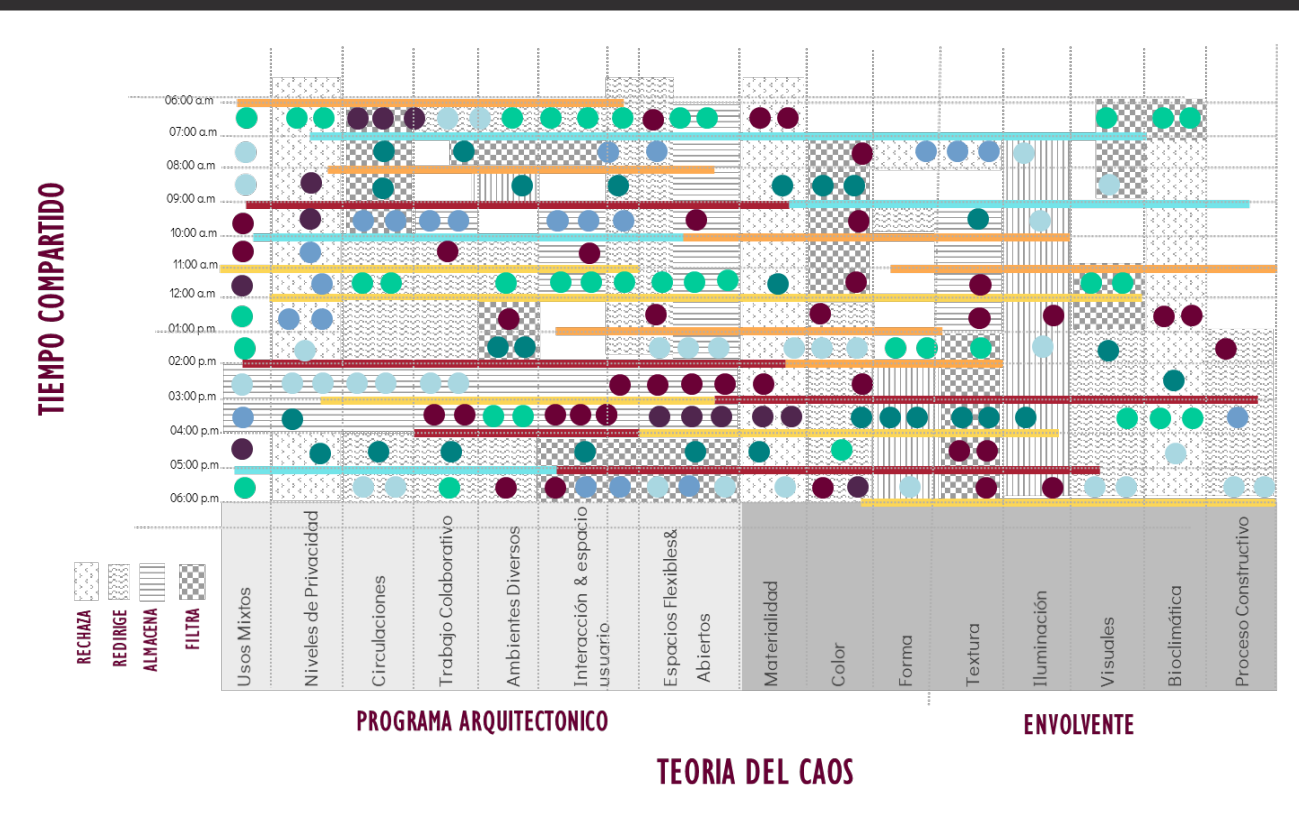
TIEMPO COMPARTIDO

06:00 a.m
07:00 a.m
08:00 a.m
09:00 a.m
10:00 a.m
11:00 a.m
12:00 a.m
01:00 p.m
02:00 p.m
03:00 p.m
04:00 p.m
05:00 p.m
06:00 p.m

Usos Mixtos
Niveles de Privacidad
Circulaciones
Trabajo Colaborativo
Ambientes Diversos
Interacción & espacio usuario
Espacios Flexibles& Abiertos
Materialidad
Color
Forma
Textura
Iluminación
Visuales
Bioclimática
Proceso Constructivo

RECHAZA
REDIRIGE
ALMACENA
FILTRA

PROGRAMA ARQUITECTONICO
ENVOLVENTE
TEORIA DEL CAOS